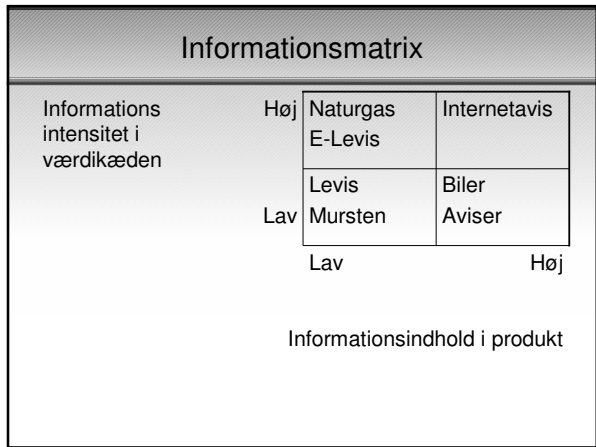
Informationsmatrix

Informations intensitet i værdikæden

| | | |
|---|---|---|
| Høj | Naturgas E-Levis | Internetavis |
| Lav | Levis Mursten | Biler Aviser |
| | Lav | Høj |

Informationsindhold i produkt